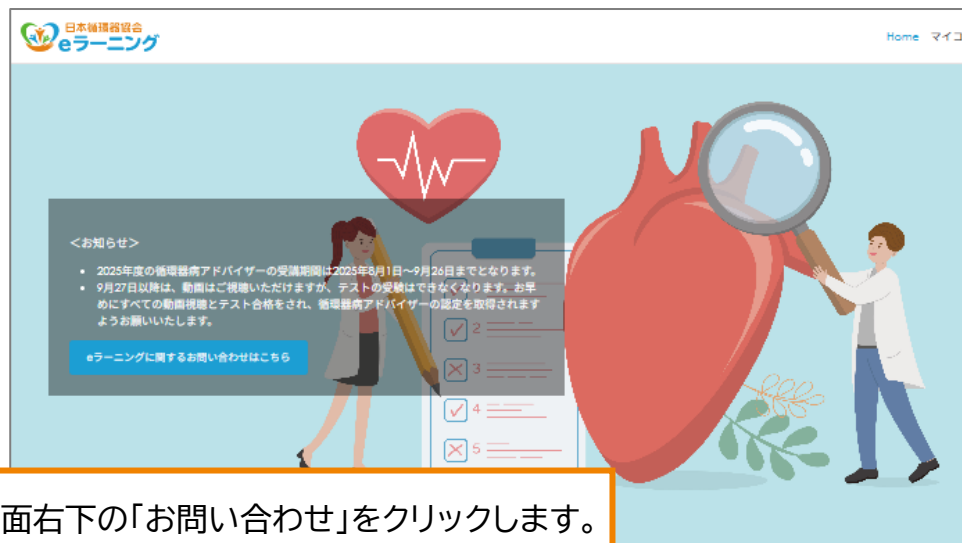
日本循環器協会
eラーニング

Home マイコ

<お知らせ>

- 2025年度の循環器病アドバイザーの受講期間は2025年8月1日〜9月26日までとなります。
- 9月27日以降は、動画はご視聴いただけますが、テストの受験はできなくなります。お早めにすべての動画視聴とテスト合格をされ、循環器病アドバイザーの認定を取得されますようお願いいたします。

eラーニングに関するお問い合わせはこちら

2
3
4
5

面右下の「お問い合わせ」をクリックします。